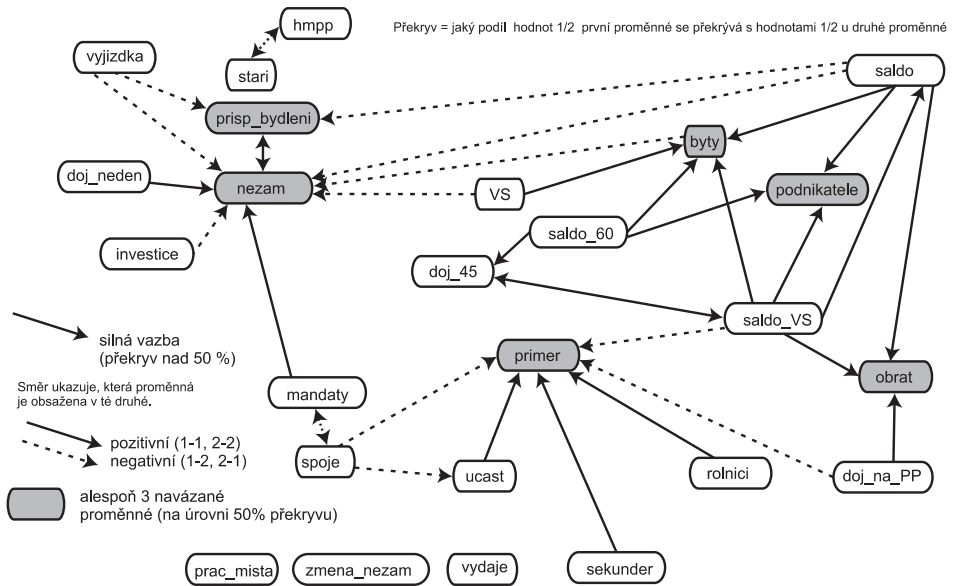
Překryv = jaký podíl hodnot 1/2 první proměnné se překrývá s hodnotami 1/2 u druhé proměnné

hmpp

stari

vyjizdka

prisp_bydleni

saldo

byty

doj_neden

nezam

VS

podnikatele

saldo_60

investice

doj_45

saldo_VS

silná vazba (překryv nad 50 %)

primer

Směr ukazuje, která proměnná je obsažena v té druhé.

mandaty

obrat

pozitivní (1-1, 2-2)

negativní (1-2, 2-1)

spoje

ucast

rolnici

doj_na_PP

alespoň 3 navázané proměnné (na úrovni 50% překryvu)

prac_mista

zmena_nezam

vydaje

sekunder